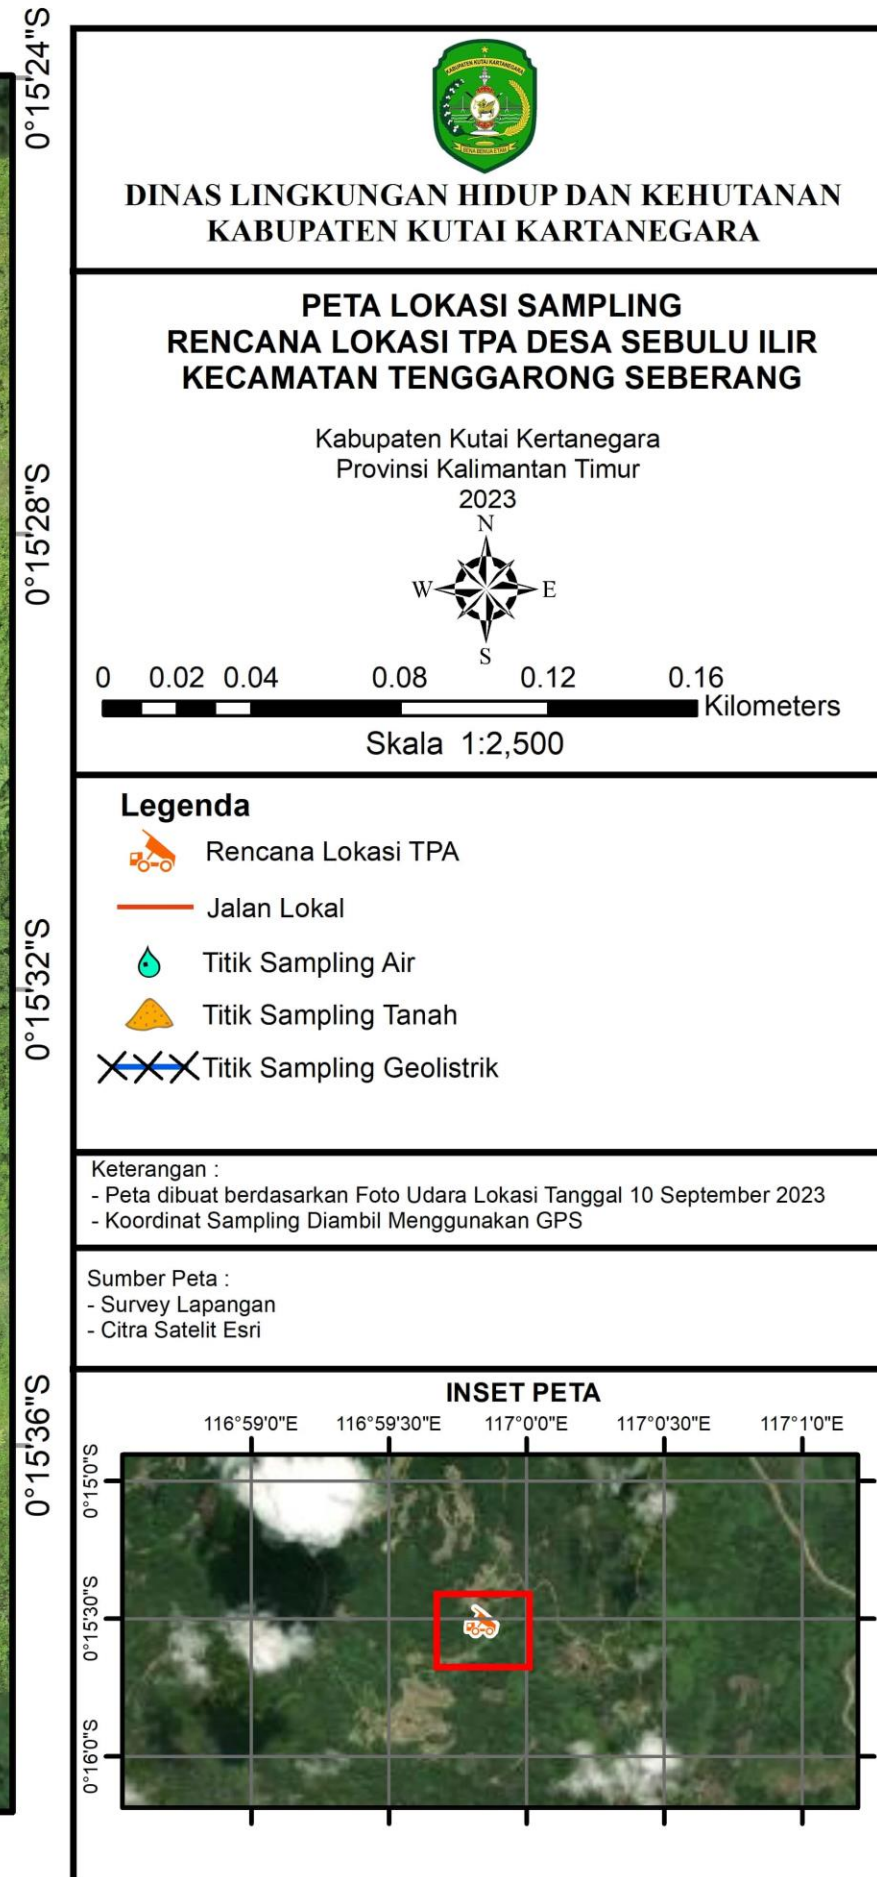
0°15'24"S
0°15'28"S
0°15'32"S
0°15'36"S

KABUPATEN KUTAI KARTANEGARA
BENA BENUA ETAM

DINAS LINGKUNGAN HIDUP DAN KEHUTANAN
KABUPATEN KUTAI KARTANEGARA

PETA LOKASI SAMPLING
RENCANA LOKASI TPA DESA SEBULU ILIR
KECAMATAN TENGGARONG SEBERANG

Kabupaten Kutai Kertanegara
Provinsi Kalimantan Timur
2023

N
W
E
S

0 0.02 0.04 0.08 0.12 0.16 Kilometers

Skala 1:2,500

Legenda
Rencana Lokasi TPA
Jalan Lokal
Titik Sampling Air
Titik Sampling Tanah
Titik Sampling Geolistrik

Keterangan :
- Peta dibuat berdasarkan Foto Udara Lokasi Tanggal 10 September 2023
- Koordinat Sampling Diambil Menggunakan GPS

Sumber Peta :
- Survey Lapangan
- Citra Satelit Esri

INSET PETA
116°59'0"E 116°59'30"E 117°0'0"E 117°0'30"E 117°1'0"E
0°15'0"S
0°15'30"S
0°16'0"S